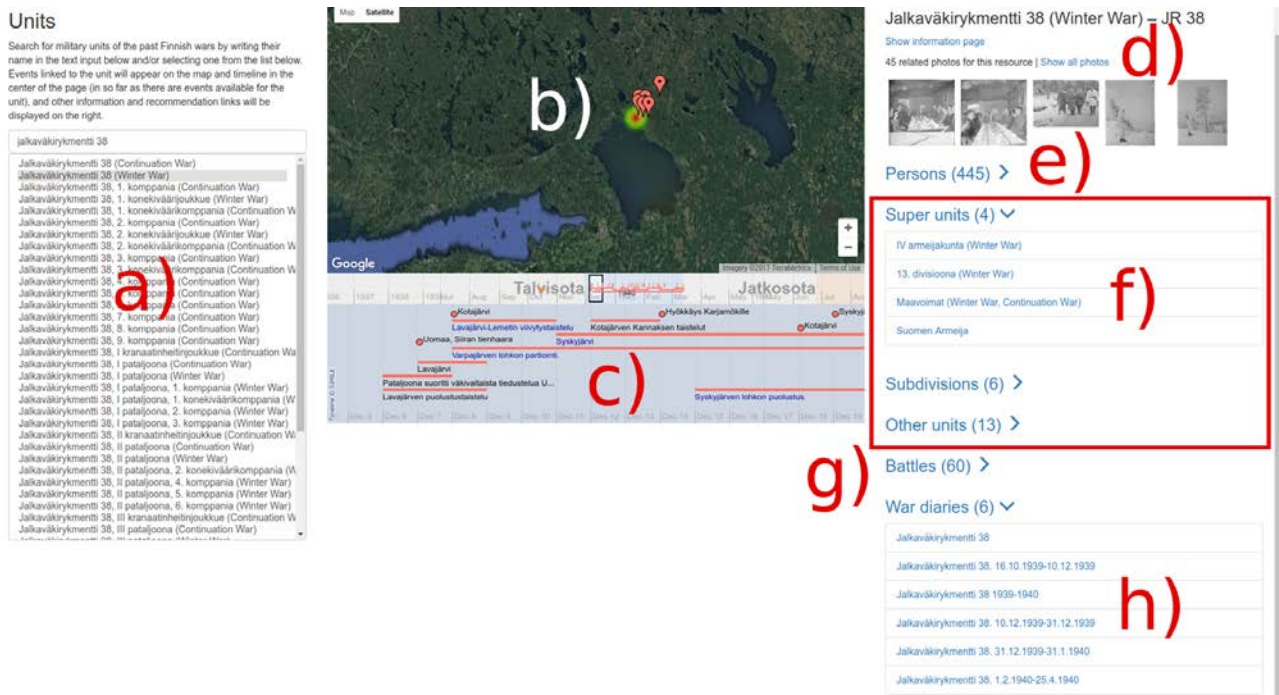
Units

Search for military units of the past Finnish wars by writing their name in the text input below and/or selecting one from the list below. Events linked to the unit will appear on the map and timeline in the center of the page (in so far as there are events available for the unit), and other information and recommendation links will be displayed on the right.

jalkaväkirykmentti 38

Jalkaväkirykmentti 38 (Continuation War)
Jalkaväkirykmentti 38 (Winter War)
Jalkaväkirykmentti 38, 1. komppania (Continuation War)
Jalkaväkirykmentti 38, 1. konekiväärijoukkue (Winter War)
Jalkaväkirykmentti 38, 1. konekiväärikomppania (Continuation W
Jalkaväkirykmentti 38, 2. komppania (Continuation War)
Jalkaväkirykmentti 38, 2. konekiväärijoukkue (Winter War)
Jalkaväkirykmentti 38, 2. konekiväärikomppania (Continuation W
Jalkaväkirykmentti 38, 3. komppania (Continuation War)
Jalkaväkirykmentti 38, 3. konekiväärikomppania (Continuation W
Jalkaväkirykmentti 38, 4. komppania (Continuation War)
Jalkaväkirykmentti 38, 5. komppania (Continuation War)
Jalkaväkirykmentti 38, 6. komppania (Continuation War)
Jalkaväkirykmentti 38, 7. komppania (Continuation War)
Jalkaväkirykmentti 38, 8. komppania (Continuation War)
Jalkaväkirykmentti 38, 9. komppania (Continuation War)
Jalkaväkirykmentti 38, I kranaatinheitinjoukkue (Continuation Wa
Jalkaväkirykmentti 38, I pataljoona (Continuation War)
Jalkaväkirykmentti 38, I pataljoona (Winter War)
Jalkaväkirykmentti 38, I pataljoona, 1. komppania (Winter War)
Jalkaväkirykmentti 38, I pataljoona, 1. konekiväärikomppania (W
Jalkaväkirykmentti 38, I pataljoona, 2. komppania (Winter War)
Jalkaväkirykmentti 38, I pataljoona, 3. komppania (Winter War)
Jalkaväkirykmentti 38, II kranaatinheitinjoukkue (Continuation W
Jalkaväkirykmentti 38, II pataljoona (Continuation War)
Jalkaväkirykmentti 38, II pataljoona (Winter War)
Jalkaväkirykmentti 38, II pataljoona, 2. konekiväärikomppania (W
Jalkaväkirykmentti 38, II pataljoona, 4. komppania (Winter War)
Jalkaväkirykmentti 38, II pataljoona, 5. komppania (Winter War)
Jalkaväkirykmentti 38, II pataljoona, 6. komppania (Winter War)
Jalkaväkirykmentti 38, III kranaatinheitinjoukkue (Continuation W
Jalkaväkirykmentti 38, III pataljoona (Continuation War)

a)

Map Satellite

b)

Google

Imagery ©2017 TerraMetrics Terms of Use

Talvisota Jatkosota

Kotajärvi
Lavajärvi-Lemetin viivytystaistelu
Hyökkäys Karjamökille
Kotajärven Kannaksen taistelut
Kotajärvi
Syskyjärvi
Syskyjärvi
Uomaa, Siiran tienhaara
Varpajärven lohkon partiointi
Lavajärvi
Pataljoona suoritti väkivaltaista tiedustelua U...
Lavajärven puolustustaistelu
Syskyjärven lohkon puolustus

c)

Jalkaväkirykmentti 38 (Winter War) – JR 38

Show information page

45 related photos for this resource | Show all photos

d)

Persons (445) >

e)

Super units (4) ˅

IV armeijakunta (Winter War)
13. divisioona (Winter War)
Maavoimat (Winter War, Continuation War)
Suomen Armeija

f)

Subdivisions (6) >

Other units (13) >

g)

Battles (60) >

War diaries (6) ˅

Jalkaväkirykmentti 38
Jalkaväkirykmentti 38, 16.10.1939-10.12.1939
Jalkaväkirykmentti 38 1939-1940
Jalkaväkirykmentti 38, 10.12.1939-31.12.1939
Jalkaväkirykmentti 38, 31.12.1939-31.1.1940
Jalkaväkirykmentti 38, 1.2.1940-25.4.1940

h)